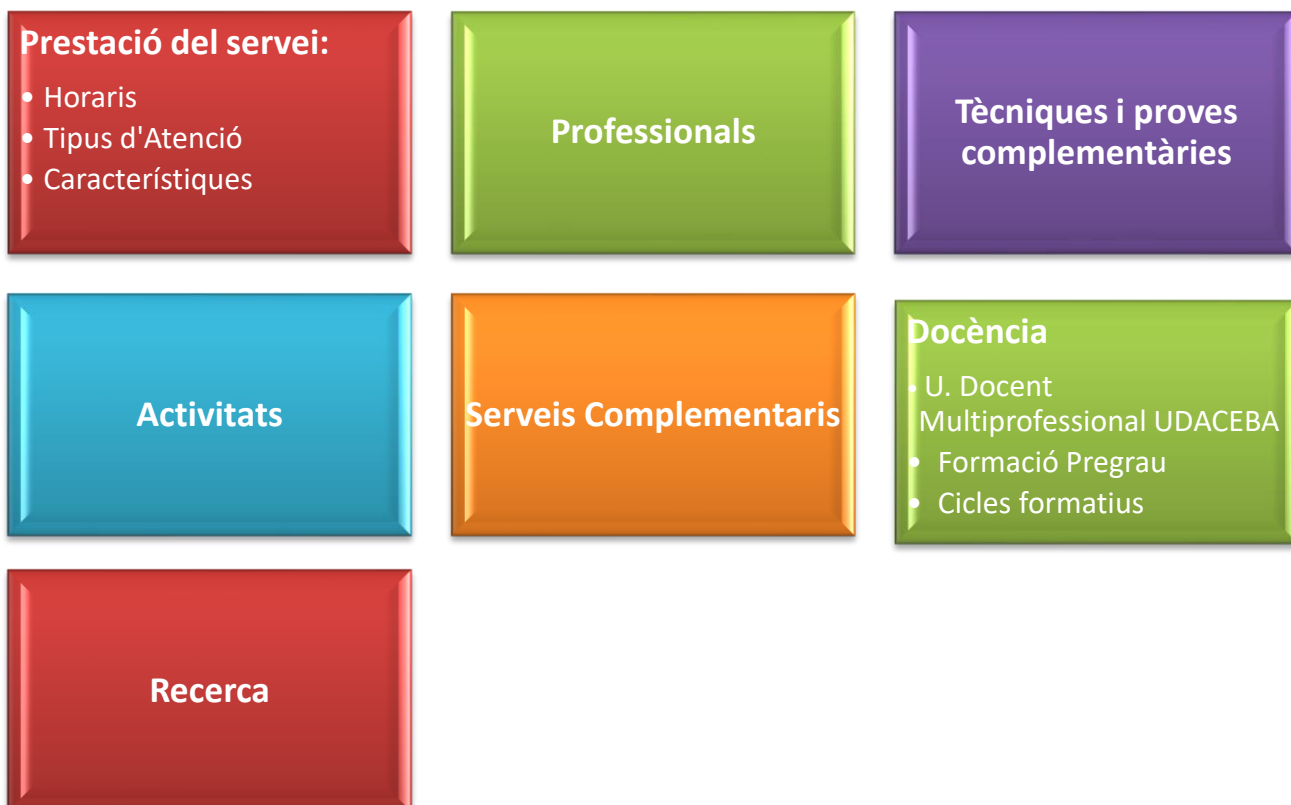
Prestació del servei:
• Horaris
• Tipus d'Atenció
• Característiques

Professionals

Tècniques i proves complementàries

Activitats

Serveis Complementaris

Docència
• U. Docent Multiprofessional UDACEBA
• Formació Pregrau
• Cicles formatius

Recerca